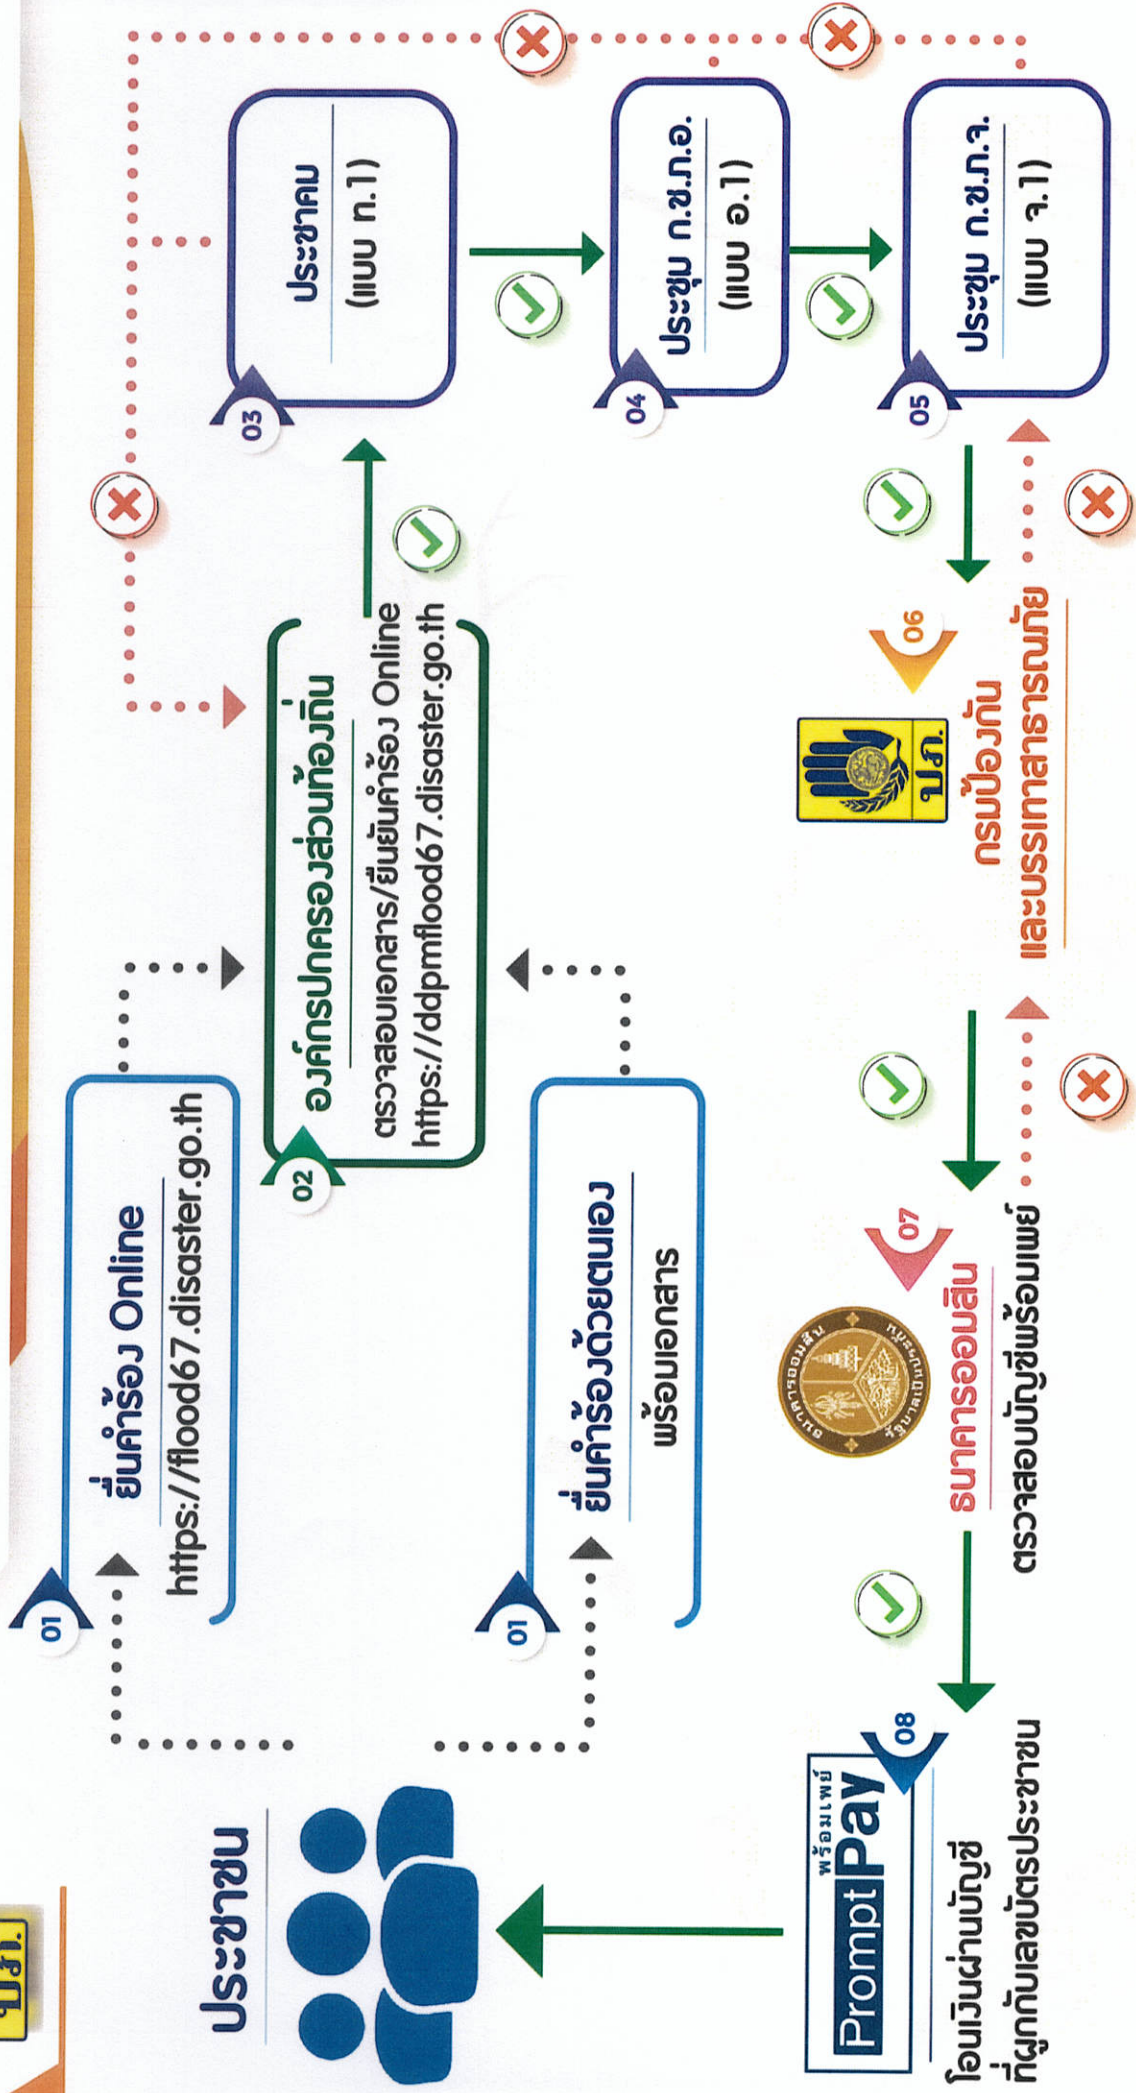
ปภ.

ประชาชน

01
ยื่นคำร้อง Online
https://flood67.disaster.go.th

01
ยื่นคำร้องด้วยตนเอง
พร้อมเอกสาร

02
องค์กรปกครองส่วนท้องถิ่น
ตรวจสอบเอกสาร/ยืนยันคำร้อง Online
https://ddpmflood67.disaster.go.th

03
ประชาคม
(แบบ ก.1)

04
ประชุม ก.ช.ภ.อ.
(แบบ อ.1)

05
ประชุม ก.ช.ภ.จ.
(แบบ จ.1)

06
ปภ.
กรมป้องกัน
และบรรเทาสาธารณภัย

07
ธนาคารออมสิน
ตรวจสอบบัญชีพร้อมเพย์

08
PromptPay พร้อมเพย์
โอนเงินผ่านบัญชี
ที่ผูกกับเลขบัตรประชาชน